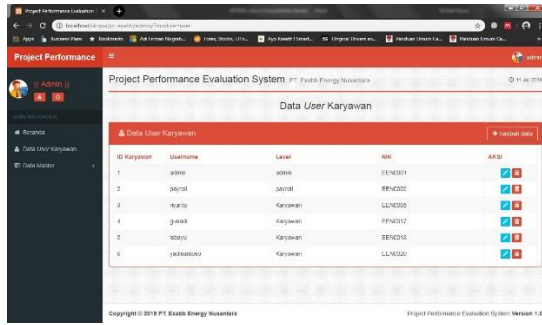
Project Performance Evaluation ×

localhost/skripsi/pe.exabb/admin/?module=user

Apps Business Plan Bookmarks

Project Performance

|| Admin ||

Beranda

Data User Karyawan

Data Master

Project Performance Evaluation System PT. Exabb Energy Nusantara

Data User Karyawan

Data User Karyawan

+ Tambah data

| ID Karyawan | Username | Level | NIK | AKSI |
|---|---|---|---|---|
| 1 | admin | admin | EEN0001 | |
| 2 | payroll | payroll | EEN0002 | |
| 3 | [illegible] | Karyawan | EEN0005 | |
| 4 | guresti | Karyawan | PPEN017 | |
| 5 | adayu | Karyawan | EEN0018 | |
| 6 | yadisantoso | Karyawan | EEN0020 | |

Copyright © 2018 PT. Exabb Energy Nusantara

Project Performance Evaluation System Version 1.0